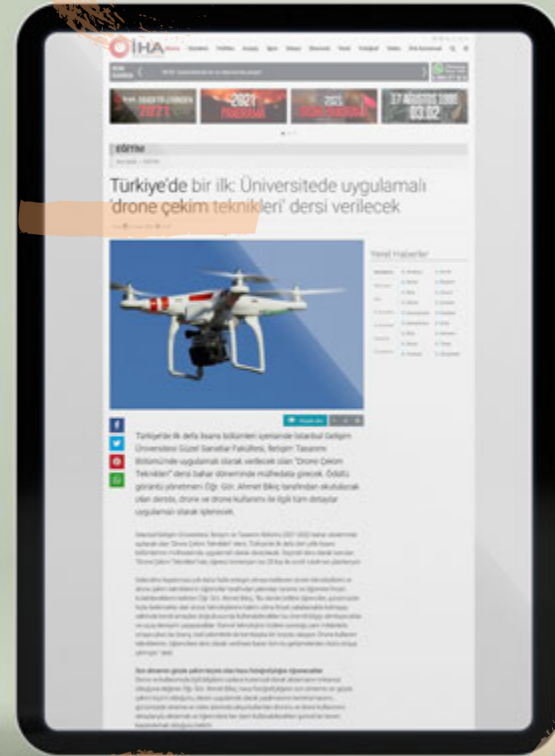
İHA

2021

2021

17 AĞUSTOS 1999 03:02

EĞİTİM

Türkiye'de bir ilk: Üniversitede uygulamalı 'drone çekim teknikleri' dersi verilecek

Yerel Haberler

Türkiye'de ilk defa lisans bölümleri içerisinde İstanbul Gelişim Üniversitesi Güzel Sanatlar Fakültesi, İletişim Tasarımı Bölümü'nde uygulamalı olarak verilecek olan "Drone Çekim Teknikleri" dersi bahar döneminde müfredata girecek. Ödüllü görüntü yönetmeni Öğr. Gör. Ahmet Bikiç tarafından okutulacak olan dersle, drone ve drone kullanımı ile ilgili tüm detaylar uygulamalı olarak işlenecek.

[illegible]

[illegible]

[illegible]

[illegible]